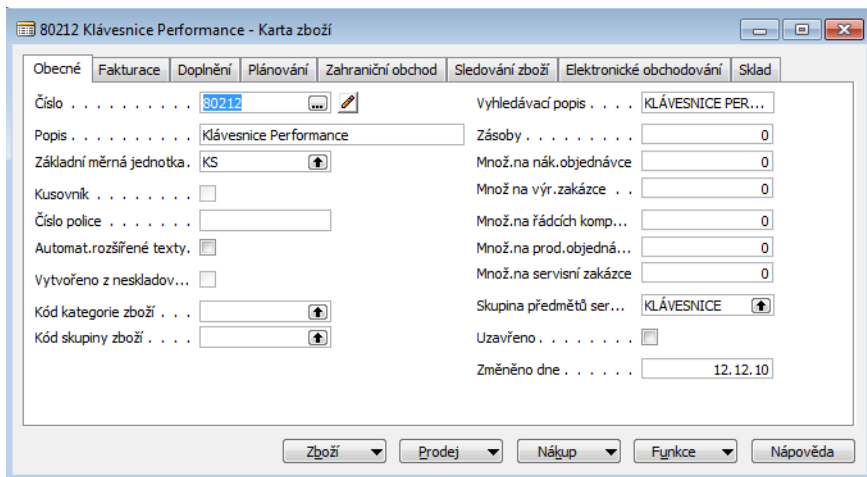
80212 Klávesnice Performance - Karta zboží

Obecné | Fakturace | Doplnění | Plánování | Zahraniční obchod | Sledování zboží | Elektronické obchodování | Sklad

Číslo . . . . . . . . . . 80212
Popis . . . . . . . . . . Klávesnice Performance
Základní měrná jednotka. KS
Kusovník . . . . . . . .
Číslo police . . . . . . .
Automat.rozšířené texty.
Vytvořeno z neskladov...
Kód kategorie zboží . . .
Kód skupiny zboží . . . .

Vyhledávací popis . . . . KLÁVESNICE PER...
Zásoby . . . . . . . . . . 0
Množ.na nák.objednávce 0
Množ na výr.zakázce . . 0
Množ.na řádcích komp... 0
Množ.na prod.objedná... 0
Množ.na servisní zakázce 0
Skupina předmětů ser... KLÁVESNICE
Uzavřeno . . . . . . . .
Změněno dne . . . . . . 12.12.10

Zboží | Prodej | Nákup | Funkce | Nápověda